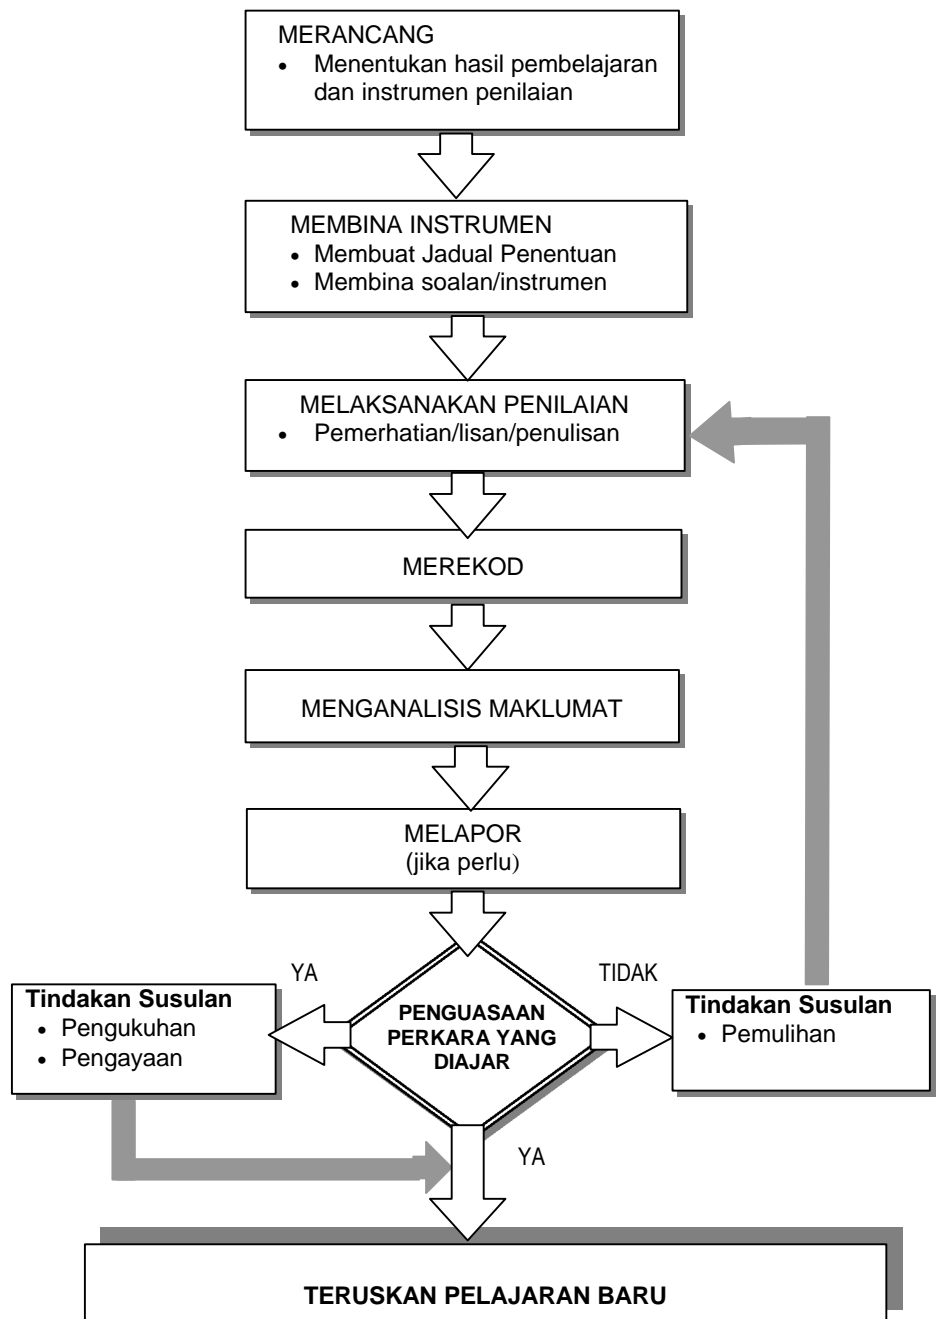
MERANCANG
• Menentukan hasil pembelajaran dan instrumen penilaian

MEMBINA INSTRUMEN
• Membuat Jadual Penentuan
• Membina soalan/instrumen

MELAKSANAKAN PENILAIAN
• Pemerhatian/lisan/penulisan

MEREKOD

MENGANALISIS MAKLUMAT

MELAPOR
(jika perlu)

YA

TIDAK

Tindakan Susulan
• Pengukuhan
• Pengayaan

PENGUASAAN PERKARA YANG DIAJAR

Tindakan Susulan
• Pemulihan

YA

TERUSKAN PELAJARAN BARU